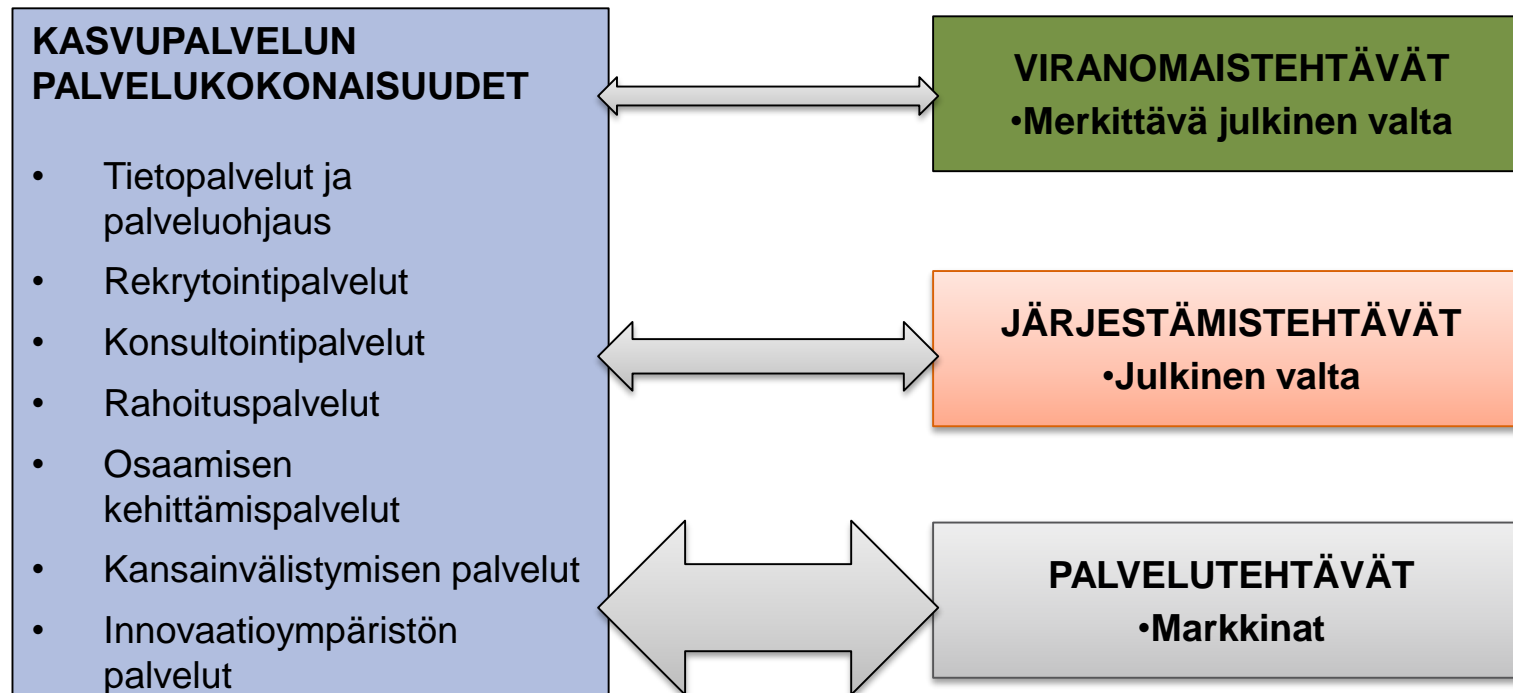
KASVUPALVELUN PALVELUKOKONAISUUDET

- Tietopalvelut ja palveluohjaus
- Rekrytointipalvelut
- Konsultointipalvelut
- Rahoituspalvelut
- Osaamisen kehittämispalvelut
- Kansainvälistymisen palvelut
- Innovaatioympäristön palvelut

VIRANOMAISTEHTÄVÄT
•Merkittävä julkinen valta

JÄRJESTÄMISTEHTÄVÄT
•Julkinen valta

PALVELUTEHTÄVÄT
•Markkinat